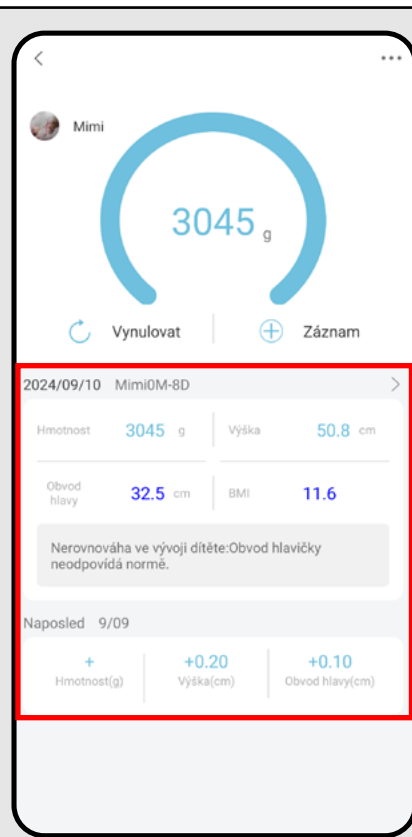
<

...

Mimi

3045 g

Vynulovat

Záznam

2024/09/10 Mimi0M-8D

>

Hmotnost 3045 g

Výška 50.8 cm

Obvod hlavy 32.5 cm

BMI 11.6

Nerovnováha ve vývoji dítěte:Obvod hlavičky neodpovídá normě.

Naposled 9/09

| + | +0.20 | +0.10 |
|---|---|---|
| Hmotnost(g) | Výška(cm) | Obvod hlavy(cm) |